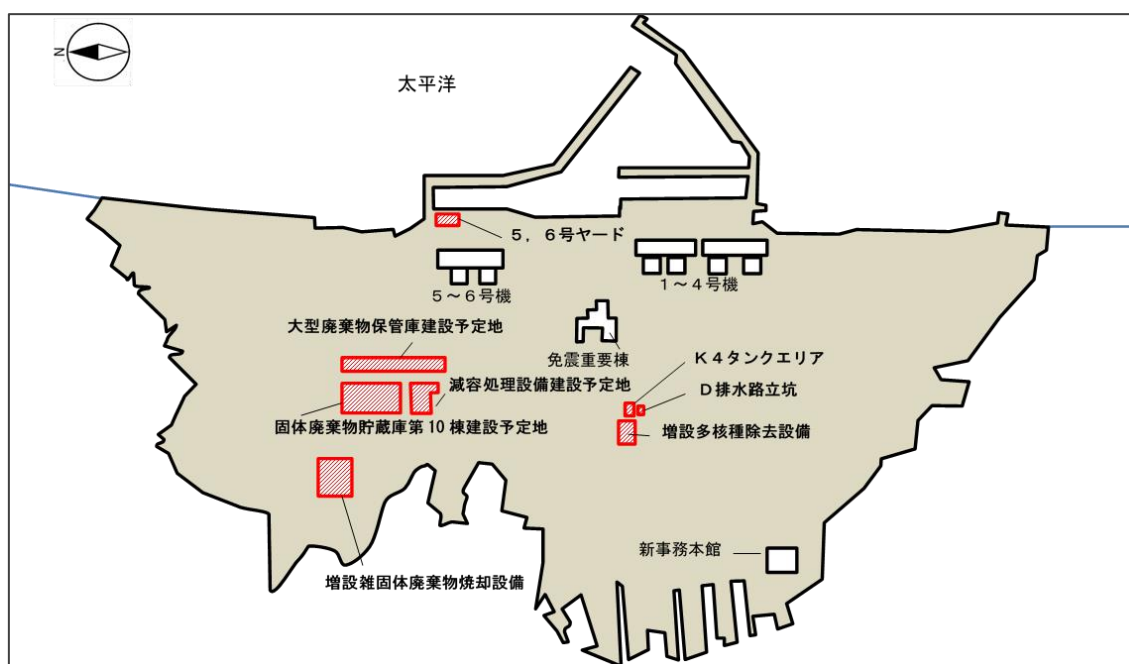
N

太平洋

５，６号ヤード

５～６号機

１～４号機

大型廃棄物保管庫建設予定地

免震重要棟

Ｋ４タンクエリア

減容処理設備建設予定地

Ｄ排水路立坑

固体廃棄物貯蔵庫第 10 棟建設予定地

増設多核種除去設備

新事務本館

増設雑固体廃棄物焼却設備